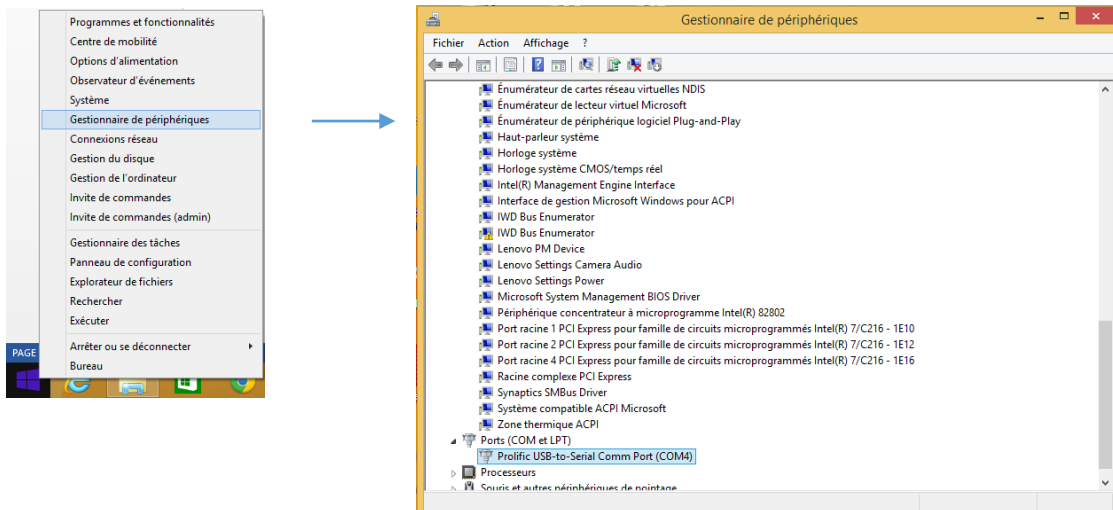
Programmes et fonctionnalités
Centre de mobilité
Options d'alimentation
Observateur d'événements
Système
Gestionnaire de périphériques
Connexions réseau
Gestion du disque
Gestion de l'ordinateur
Invite de commandes
Invite de commandes (admin)

Gestionnaire des tâches
Panneau de configuration
Explorateur de fichiers
Rechercher
Exécuter

Arrêter ou se déconnecter
Bureau

PAGE

Gestionnaire de périphériques

Fichier Action Affichage ?

Énumérateur de cartes réseau virtuelles NDIS
Énumérateur de lecteur virtuel Microsoft
Énumérateur de périphérique logiciel Plug-and-Play
Haut-parleur système
Horloge système
Horloge système CMOS/temps réel
Intel(R) Management Engine Interface
Interface de gestion Microsoft Windows pour ACPI
IWD Bus Enumerator
IWD Bus Enumerator
Lenovo PM Device
Lenovo Settings Camera Audio
Lenovo Settings Power
Microsoft System Management BIOS Driver
Périphérique concentrateur à microprogramme Intel(R) 82802
Port racine 1 PCI Express pour famille de circuits microprogrammés Intel(R) 7/C216 - 1E10
Port racine 2 PCI Express pour famille de circuits microprogrammés Intel(R) 7/C216 - 1E12
Port racine 4 PCI Express pour famille de circuits microprogrammés Intel(R) 7/C216 - 1E16
Racine complexe PCI Express
Synaptics SMBus Driver
Système compatible ACPI Microsoft
Zone thermique ACPI
Ports (COM et LPT)
Prolific USB-to-Serial Comm Port (COM4)
Processeurs
Souris et autres périphériques de pointage